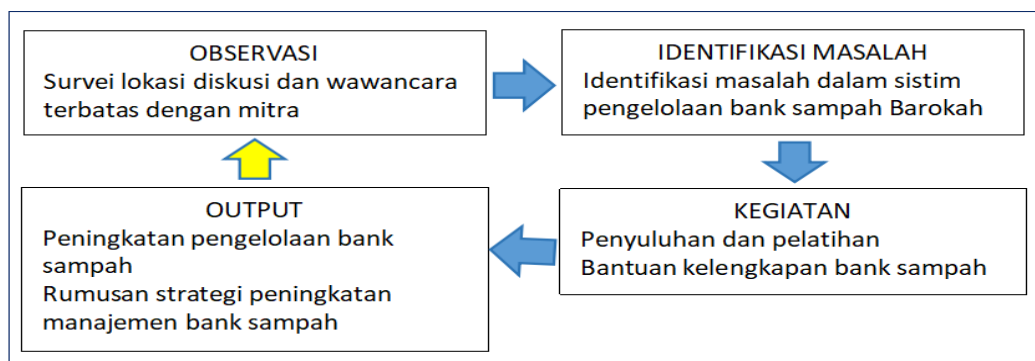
OBSERVASI
Survei lokasi diskusi dan wawancara terbatas dengan mitra

IDENTIFIKASI MASALAH
Identifikasi masalah dalam sistim pengelolaan bank sampah Barokah

KEGIATAN
Penyuluhan dan pelatihan
Bantuan kelengkapan bank sampah

OUTPUT
Peningkatan pengelolaan bank sampah
Rumusan strategi peningkatan manajemen bank sampah